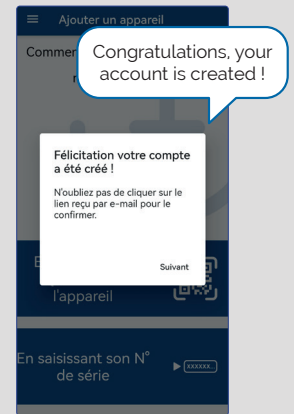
Ajouter un appareil

Commer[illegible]

Congratulations, your account is created !

Félicitation votre compte a été créé !

N'oubliez pas de cliquer sur le lien reçu par e-mail pour le confirmer.

Suivant

E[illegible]

l'appareil

En saisissant son N° de série

XXXXXX